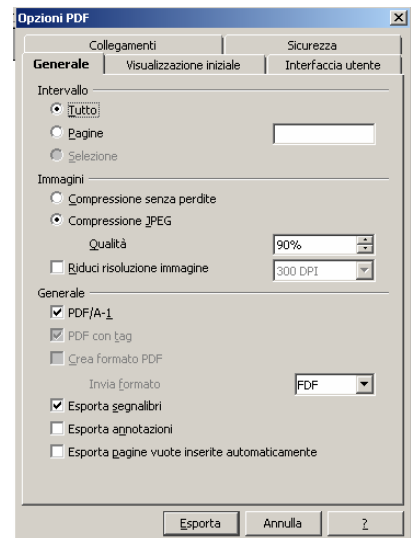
Opzioni PDF

Collegamenti
Sicurezza
Generale
Visualizzazione iniziale
Interfaccia utente

Intervallo
Tutto
Pagine
Selezione

Immagini
Compressione senza perdite
Compressione JPEG
Qualità
90%
Riduci risoluzione immagine
300 DPI

Generale
PDF/A-1
PDF con tag
Crea formato PDF
Invia formato
FDF
Esporta segnalibri
Esporta annotazioni
Esporta pagine vuote inserite automaticamente

Esporta
Annulla
?